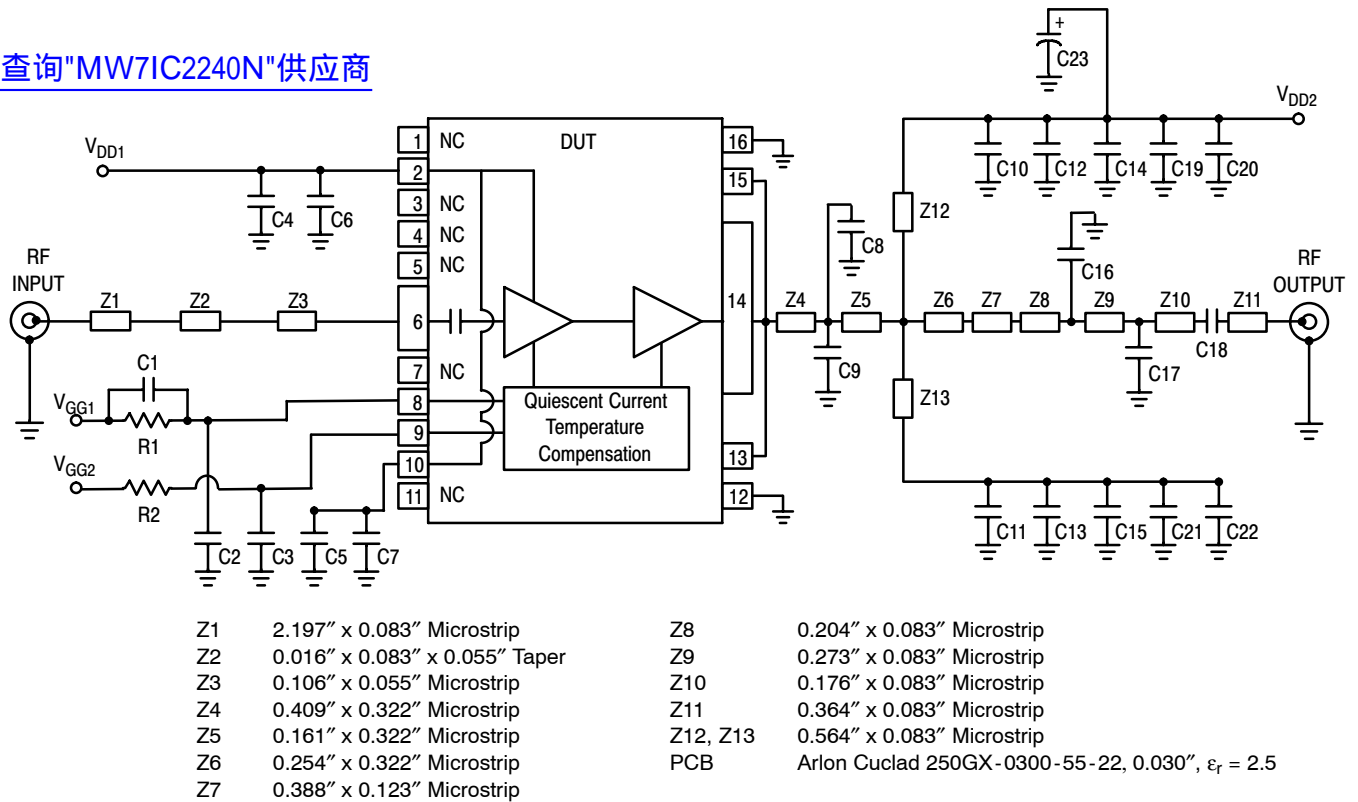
查询"MW7IC2240N"供应商

$V_{DD1}$

C4 C6

RF INPUT

Z1 Z2 Z3

C1

$V_{GG1}$

R1

$V_{GG2}$

R2

C2 C3 C5 C7

1 NC
2
3 NC
4 NC
5 NC
6
7 NC
8
9
10
11 NC

DUT

Quiescent Current Temperature Compensation

16
15
14
13
12

+

C23

$V_{DD2}$

C10 C12 C14 C19 C20

Z12

C8

C16

RF OUTPUT

Z4 Z5 Z6 Z7 Z8 Z9 Z10 Z11

C9

C18

C17

Z13

C11 C13 C15 C21 C22

| | |
|---|---|
| Z1 | 2.197″ x 0.083″ Microstrip |
| Z2 | 0.016″ x 0.083″ x 0.055″ Taper |
| Z3 | 0.106″ x 0.055″ Microstrip |
| Z4 | 0.409″ x 0.322″ Microstrip |
| Z5 | 0.161″ x 0.322″ Microstrip |
| Z6 | 0.254″ x 0.322″ Microstrip |
| Z7 | 0.388″ x 0.123″ Microstrip |

| | |
|---|---|
| Z8 | 0.204″ x 0.083″ Microstrip |
| Z9 | 0.273″ x 0.083″ Microstrip |
| Z10 | 0.176″ x 0.083″ Microstrip |
| Z11 | 0.364″ x 0.083″ Microstrip |
| Z12, Z13 | 0.564″ x 0.083″ Microstrip |
| PCB | Arlon Cuclad 250GX-0300-55-22, 0.030″, $\varepsilon_r$ = 2.5 |